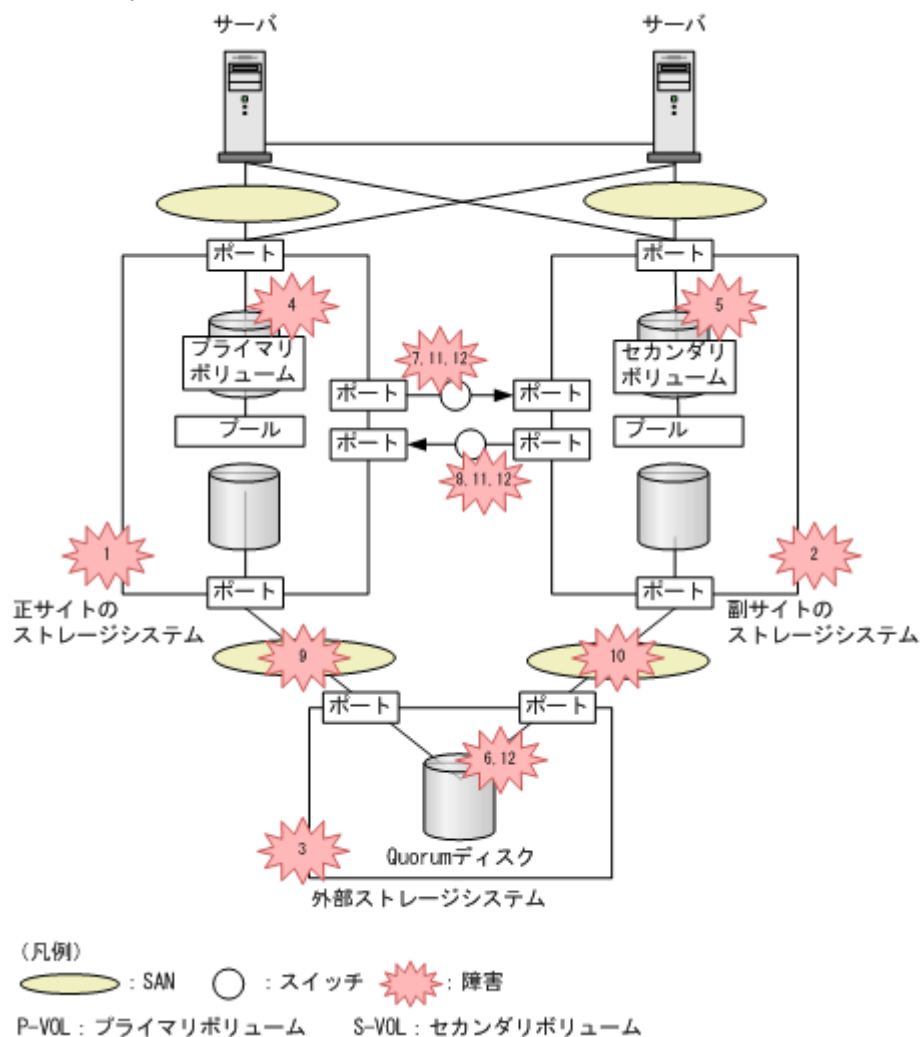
サーバ

サーバ

ポート

ポート

4

5

プライマリボリューム

7, 11, 12

セカンダリボリューム

ポート

ポート

ポート

ポート

プール

プール

8, 11, 12

1

2

ポート

ポート

正サイトのストレージシステム

副サイトのストレージシステム

9

10

ポート

ポート

6, 12

3

Quorumディスク

外部ストレージシステム

（凡例）

：SAN　：スイッチ　：障害

P-VOL：プライマリボリューム　S-VOL：セカンダリボリューム